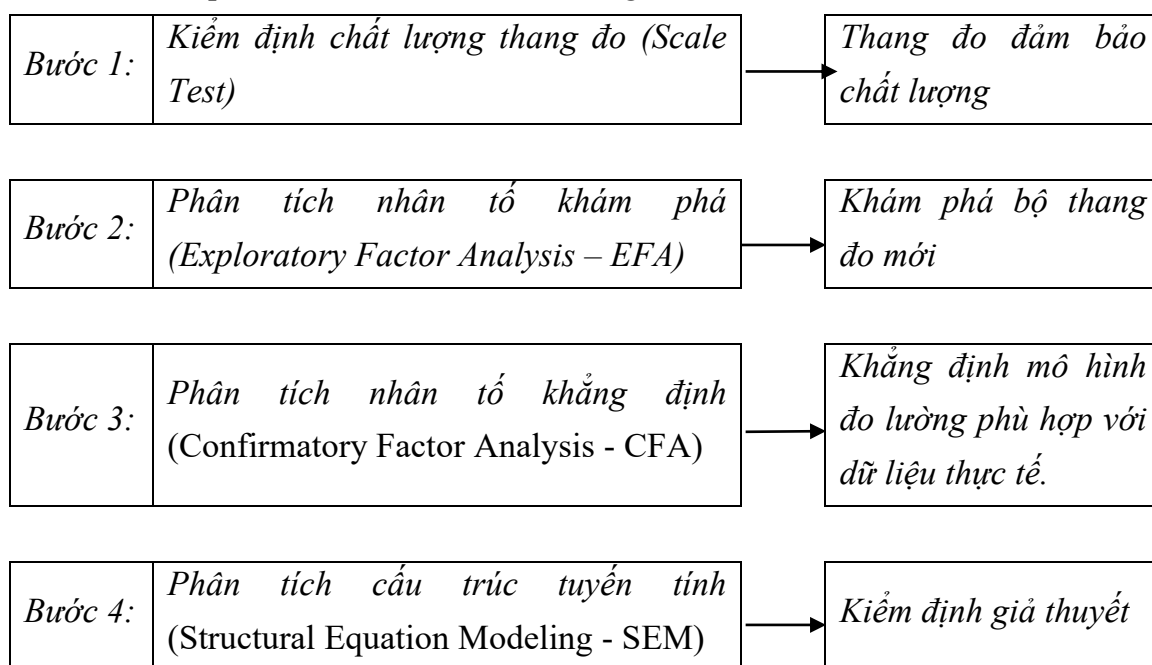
Bước 1: Kiểm định chất lượng thang đo (Scale Test)

Thang đo đảm bảo chất lượng

Bước 2: Phân tích nhân tố khám phá (Exploratory Factor Analysis – EFA)

Khám phá bộ thang đo mới

Bước 3: Phân tích nhân tố khẳng định (Confirmatory Factor Analysis - CFA)

Khẳng định mô hình đo lường phù hợp với dữ liệu thực tế.

Bước 4: Phân tích cấu trúc tuyến tính (Structural Equation Modeling - SEM)

Kiểm định giả thuyết